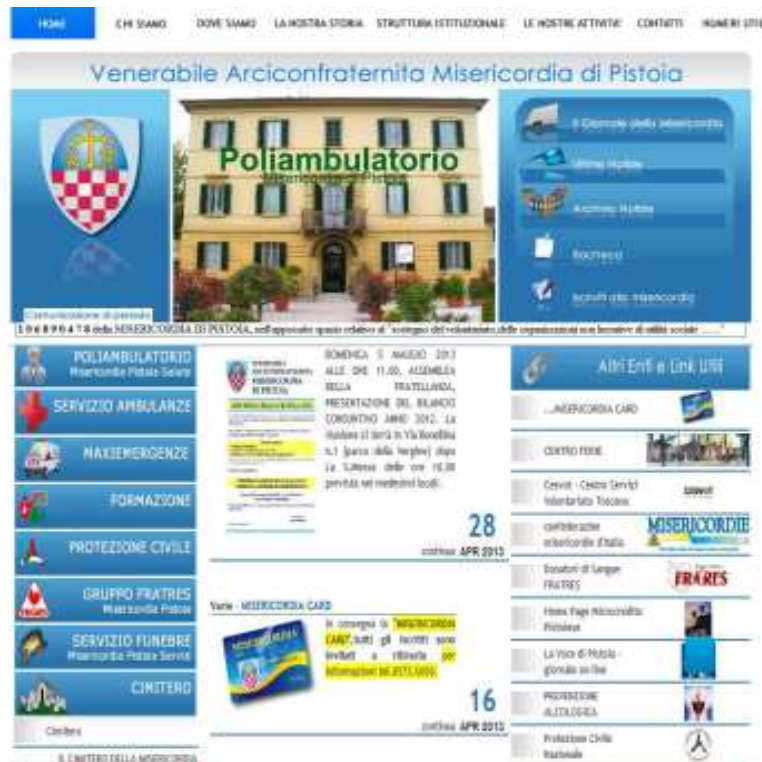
HOME | CHI SIAMO | DOVE SIAMO | LA NOSTRA STORIA | STRUTTURA ISTITUZIONALE | LE NOSTRE ATTIVITA' | CONTATTI | NUMERI UTI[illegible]

Venerabile Arciconfraternita Misericordia di Pistoia

Poliambulatorio
Misericordia di Pistoia

Il Giornale della Misericordia

Ultime Notizie

Archivio Notizie

Brochure

Iscriviti alla misericordia

Comunicazione di servizio

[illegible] della MISERICORDIA DI PISTOIA, nell'apposito spazio relativo al "sostegno del volontariato, delle organizzazioni non lucrative di utilità sociale ....."

POLIAMBULATORIO
Misericordia Pistoia Salute

SERVIZIO AMBULANZE

MAXIEMERGENZE

FORMAZIONE

PROTEZIONE CIVILE

GRUPPO FRATRES
Misericordia Pistoia

SERVIZIO FUNEBRE
Misericordia Pistoia Servizi

CIMITERO

Cimitero

IL CIMITERO DELLA MISERICORDIA

DOMENICA 5 MAGGIO 2013 ALLE ORE 11.00, ASSEMBLEA DELLA FRATELLANZA, PRESENTAZIONE DEL BILANCIO CONSUNTIVO ANNO 2012. La riunione si terrà in Via Bonellina n.1 (parco della Vergine) dopo La S.Messa delle ore 10.00 prevista nei medesimi locali.

28
continua APR 2013

Varie - MISERICORDIA CARD

In consegna la "MISERICORDIA CARD", tutti gli iscritti sono invitati a ritirarla per informazioni tel.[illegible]

16
continua APR 2013

Altri Enti e Link Utili

...MISERICORDIA CARD

CENTRO FEDE

Cesvot - Centro Servizi Volontariato Toscano

confederazione misericordie d'italia

MISERICORDIE

Donatori di Sangue FRATRES

FRATRES

Home Page Misericordia Pistoiese

La Voce di Pistoia - giornale on line

PREVENZIONE ALCOLOGICA

Protezione Civile Nazionale